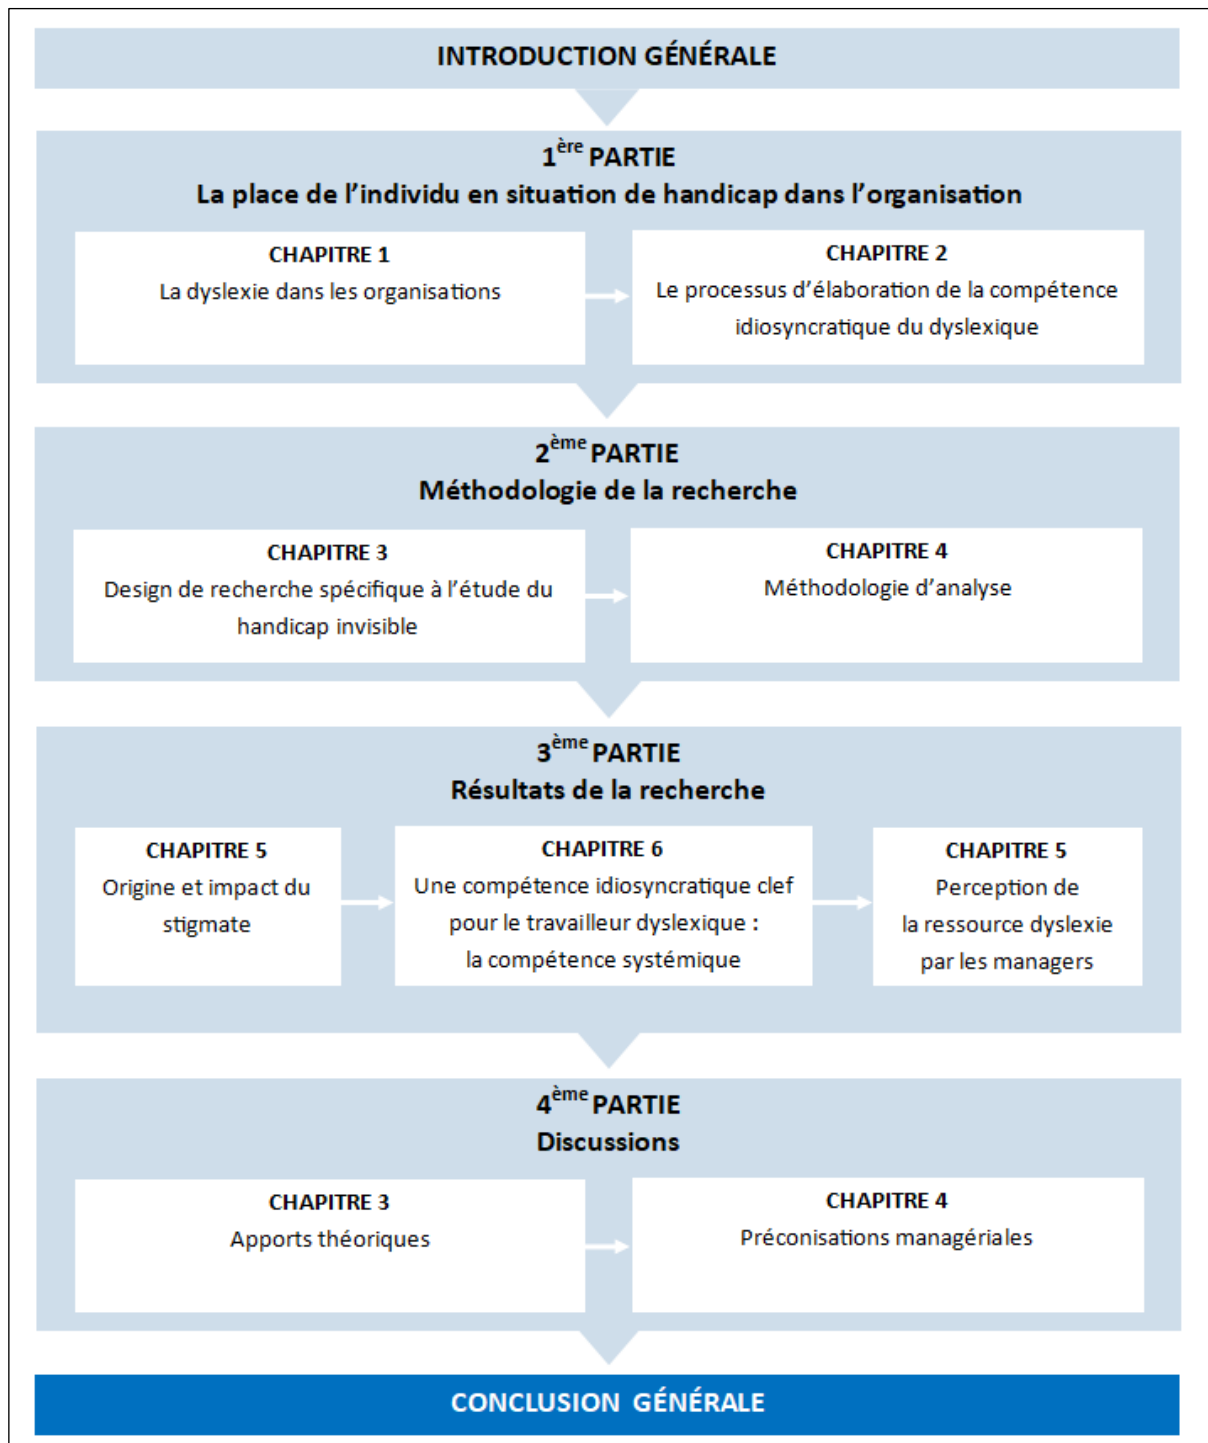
INTRODUCTION GÉNÉRALE

1$^{ère}$ PARTIE
La place de l'individu en situation de handicap dans l'organisation

CHAPITRE 1
La dyslexie dans les organisations

CHAPITRE 2
Le processus d'élaboration de la compétence idiosyncratique du dyslexique

2$^{ème}$ PARTIE
Méthodologie de la recherche

CHAPITRE 3
Design de recherche spécifique à l'étude du handicap invisible

CHAPITRE 4
Méthodologie d'analyse

3$^{ème}$ PARTIE
Résultats de la recherche

CHAPITRE 5
Origine et impact du stigmate

CHAPITRE 6
Une compétence idiosyncratique clef pour le travailleur dyslexique : la compétence systémique

CHAPITRE 5
Perception de la ressource dyslexie par les managers

4$^{ème}$ PARTIE
Discussions

CHAPITRE 3
Apports théoriques

CHAPITRE 4
Préconisations managériales

CONCLUSION GÉNÉRALE